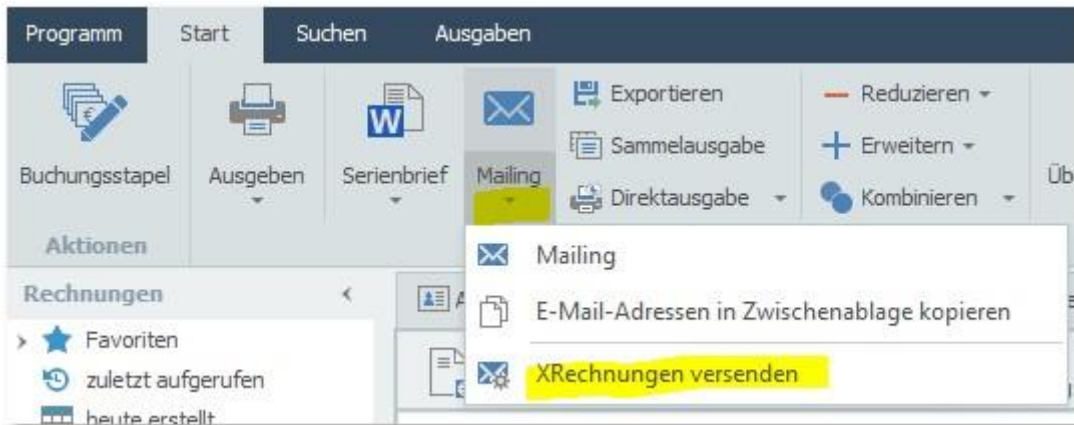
Programm Start Suchen Ausgaben

Buchungsstapel
Ausgeben
Serienbrief
Mailing
Exportieren
Sammelausgabe
Direktausgabe
Reduzieren
Erweitern
Kombinieren
Üb

Aktionen

Rechnungen
Favoriten
zuletzt aufgerufen
heute erstellt

Mailing
E-Mail-Adressen in Zwischenablage kopieren
XRechnungen versenden